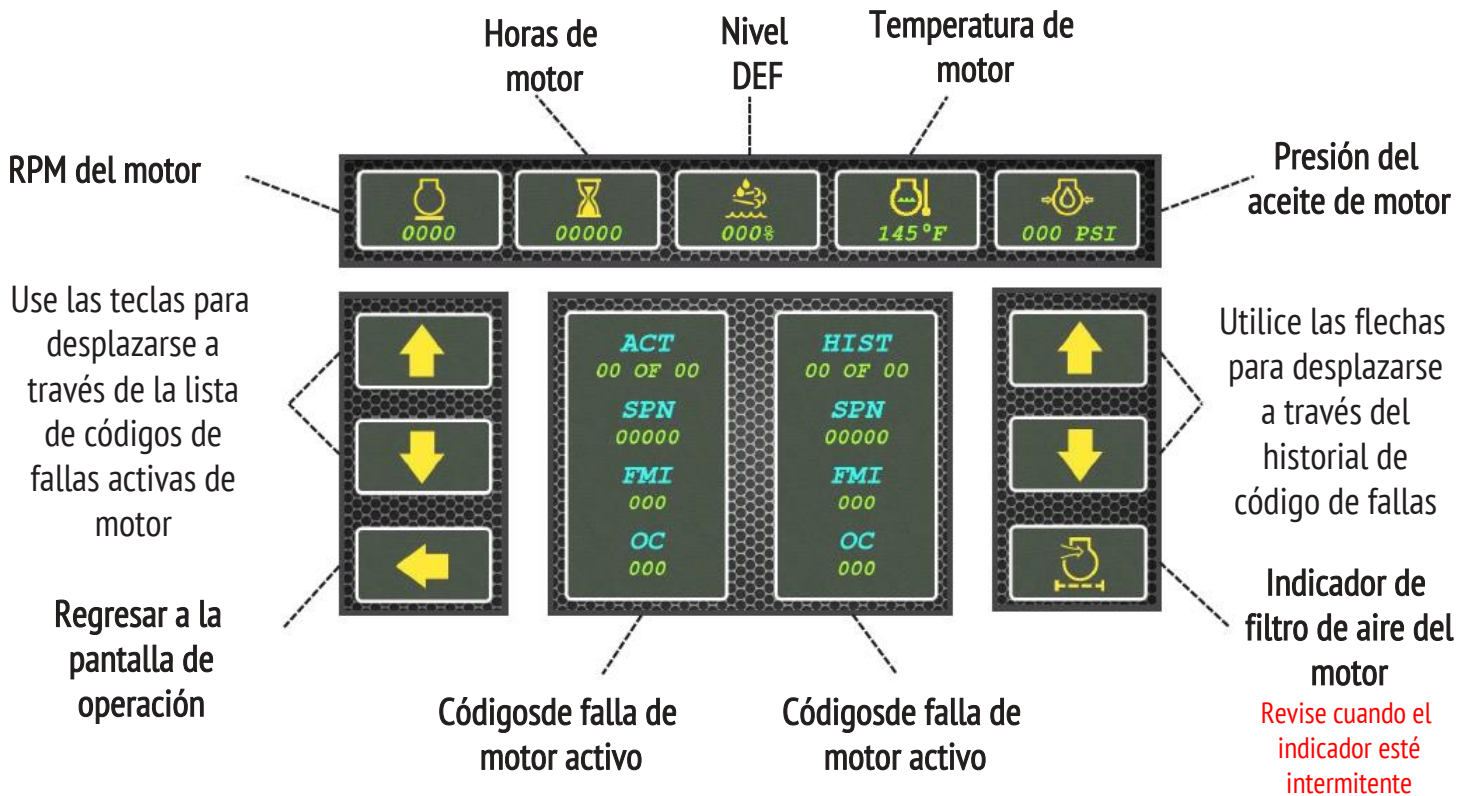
Horas de motor

Nivel DEF

Temperatura de motor

RPM del motor

0000

00000

000%

145°F

000 PSI

Presión del aceite de motor

Use las teclas para desplazarse a través de la lista de códigos de fallas activas de motor

ACT
00 OF 00
SPN
00000
FMI
000
OC
000

HIST
00 OF 00
SPN
00000
FMI
000
OC
000

Utilice las flechas para desplazarse a través del historial de código de fallas

Regresar a la pantalla de operación

Códigosde falla de motor activo

Códigosde falla de motor activo

Indicador de filtro de aire del motor

Revise cuando el indicador esté intermitente